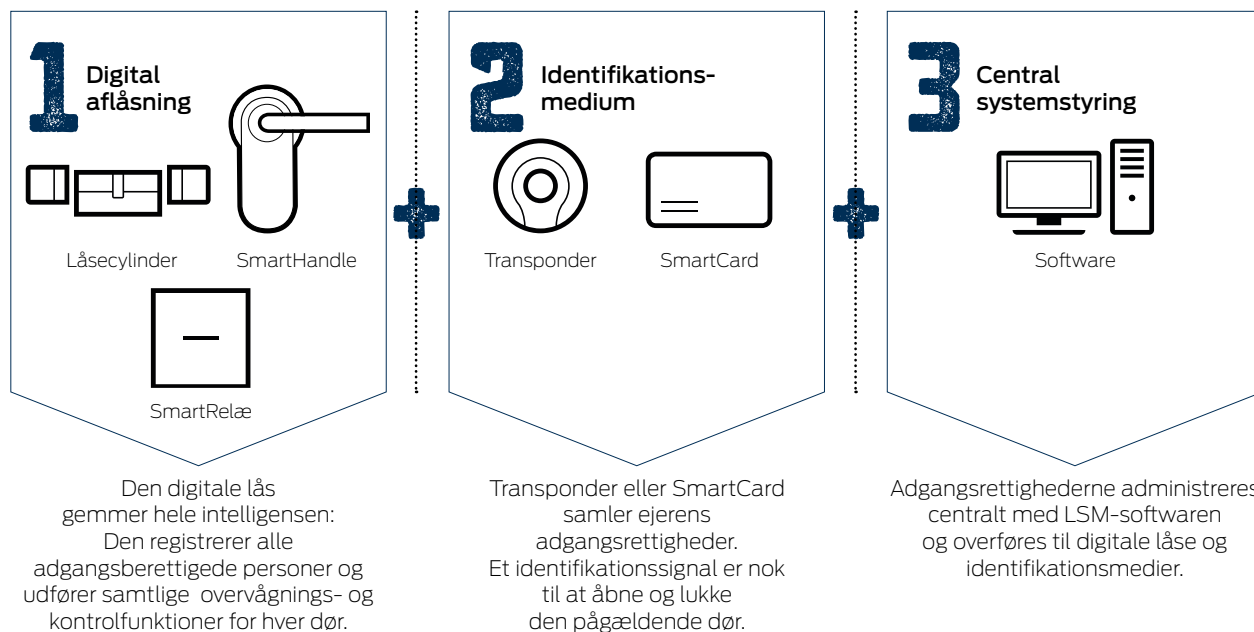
1 Digital aflåsning

Låsecylinder

SmartHandle

SmartRelæ

Den digitale lås gemmer hele intelligensen: Den registrerer alle adgangsberettigede personer og udfører samtlige overvågnings- og kontrolfunktioner for hver dør.

2 Identifikationsmedium

Transponder

SmartCard

Transponder eller SmartCard samler ejerens adgangsrettigheder. Et identifikationssignal er nok til at åbne og lukke den pågældende dør.

3 Central systemstyring

Software

Adgangsrettighederne administreres centralt med LSM-softwaren og overføres til digitale låse og identifikationsmedier.